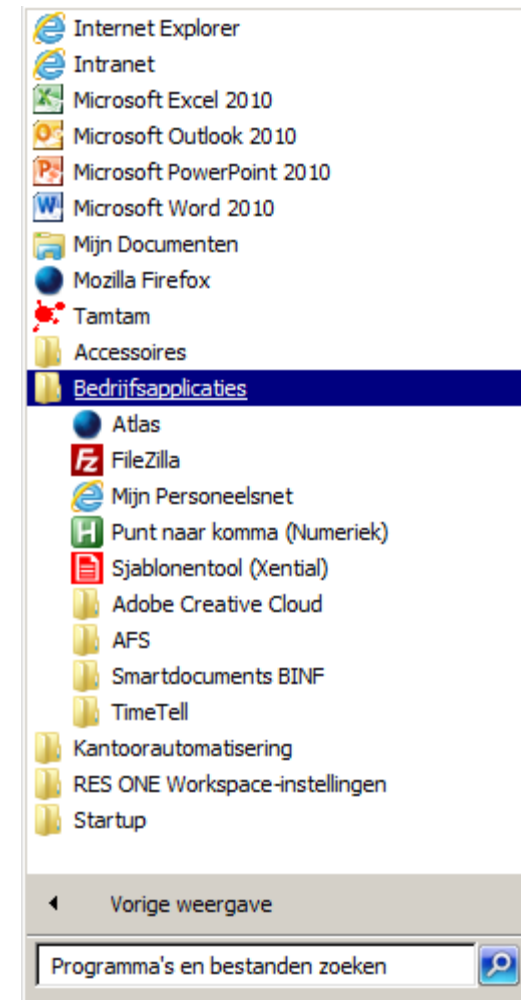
Internet Explorer
Intranet
Microsoft Excel 2010
Microsoft Outlook 2010
Microsoft PowerPoint 2010
Microsoft Word 2010
Mijn Documenten
Mozilla Firefox
Tamtam
Accessoires
Bedrijfsapplicaties
Atlas
FileZilla
Mijn Personeelsnet
Punt naar komma (Numeriek)
Sjablonentool (Xential)
Adobe Creative Cloud
AFS
Smartdocuments BINF
TimeTell
Kantoorautomatisering
RES ONE Workspace-instellingen
Startup

Vorige weergave

Programma's en bestanden zoeken